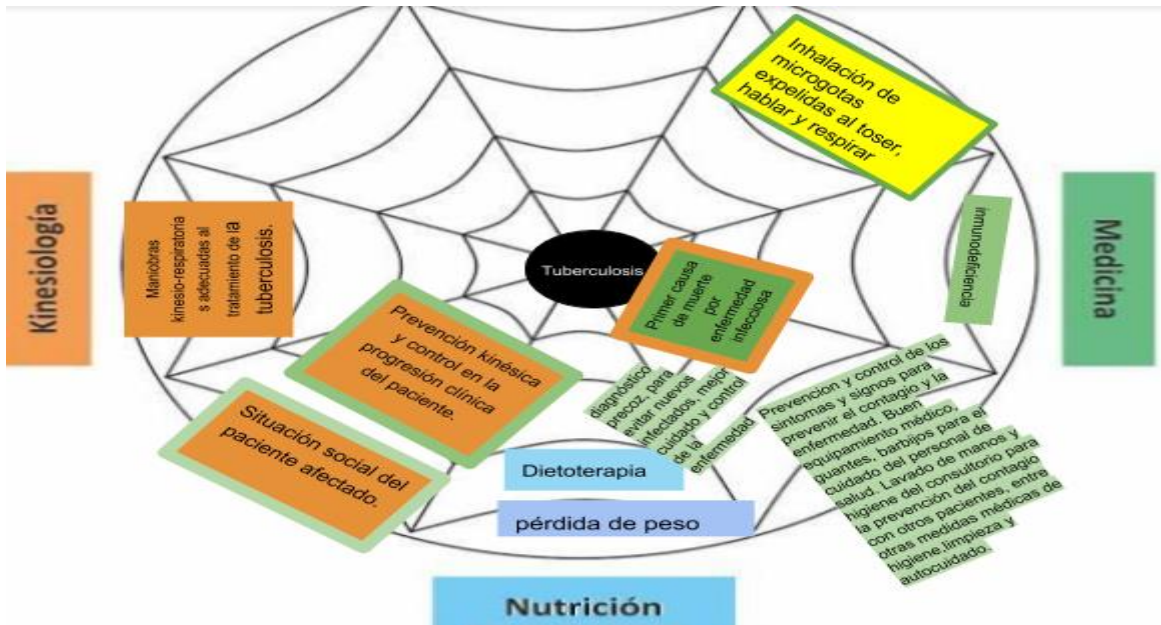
Inhalación de microgotas expelidas al toser, hablar y respirar

Kinesiología

Medicina

Maniobras kinesio-respiratorias adecuadas al tratamiento de la tuberculosis.

Tuberculosis

Primer causa de muerte por enfermedad infecciosa

inmunodeficiencia

Prevención kinésica y control en la progresión clínica del paciente.

diagnóstico precoz, para evitar nuevos infectados, mejor cuidado y control de la enfermedad

Prevencion y control de los síntomas y signos para prevenir el contagio y la enfermedad. Buen equipamiento médico, guantes, barbijos para el cuidado del personal de salud. Lavado de manos y higiene del consultorio para la prevención del contagio con otros pacientes, entre otras medidas médicas de higiene,limpieza y autocuidado.

Situación social del paciente afectado.

Dietoterapia

pérdida de peso

Nutrición